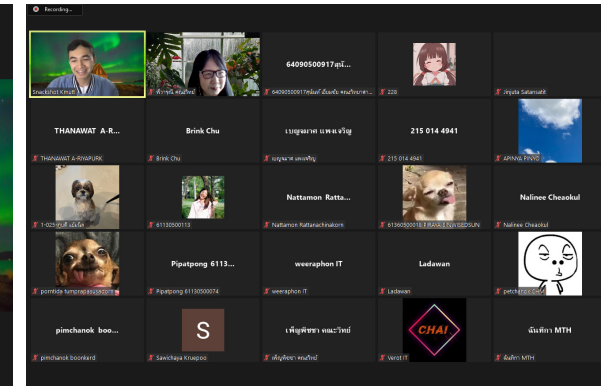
Recording...

Snackshot Kmutt

ทิวาพร ทรัพย์ไชย

64090500917สุรี...
64090500917สุรัสวดี เอี่ยมทับ คณะวิทยาศา...

22B

วิสุดา Satanaalit

THANAWAT A-R...
THANAWAT A-RIYAPURK

Brink Chu
Brink Chu

เบญจมาศ แพงเจริญ
เบญจมาศ แพงเจริญ

215 014 4941
215 014 4941

APINYA PINYO

1-023 ชาติ ผลีผลึก

61130500113

Nattamon Ratta...
Nattamon Rattanachinakorn

61360500018 FAYA J NAMSODSUN

Nalinee Cheaokul
Nalinee Cheaokul

pornfida tumprapasueacom

Pipatpong 6113...
Pipatpong 61130500074

weeraphon IT
weeraphon IT

Ladawan
Ladawan

petchpr...

pimchanok boo...
pimchanok boonkerd

S
Sawichaya Kruepoo

เพ็ญพิชชา ตณะวิทย์
เพ็ญพิชชา ตณะวิทย์

CHAI
Verot IT

ฉันทิกา MTH
ฉันทิกา MTH